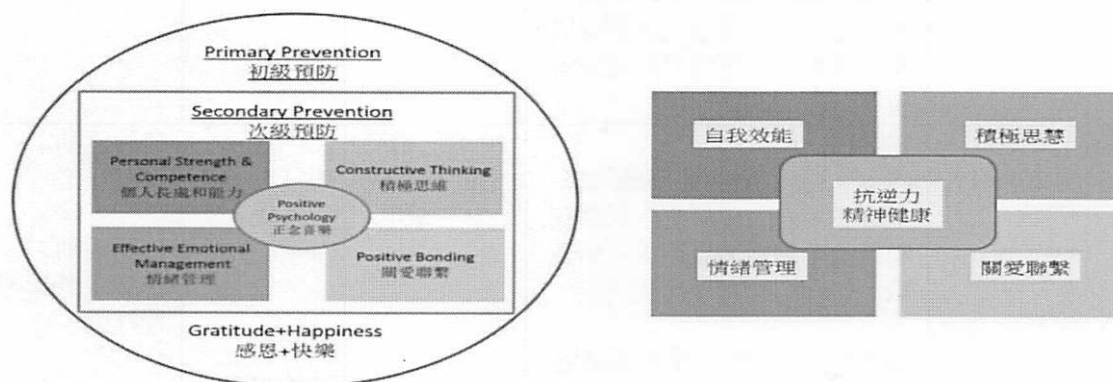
Primary Prevention
初級預防

Secondary Prevention
次級預防

Personal Strength & Competence
個人長處和能力

Constructive Thinking
積極思維

Positive Psychology
正念音樂

Effective Emotional Management
情緒管理

Positive Bonding
關愛聯繫

Gratitude+Happiness
感恩+快樂

自我效能

積極思慧

抗逆力
精神健康

情緒管理

關愛聯繫